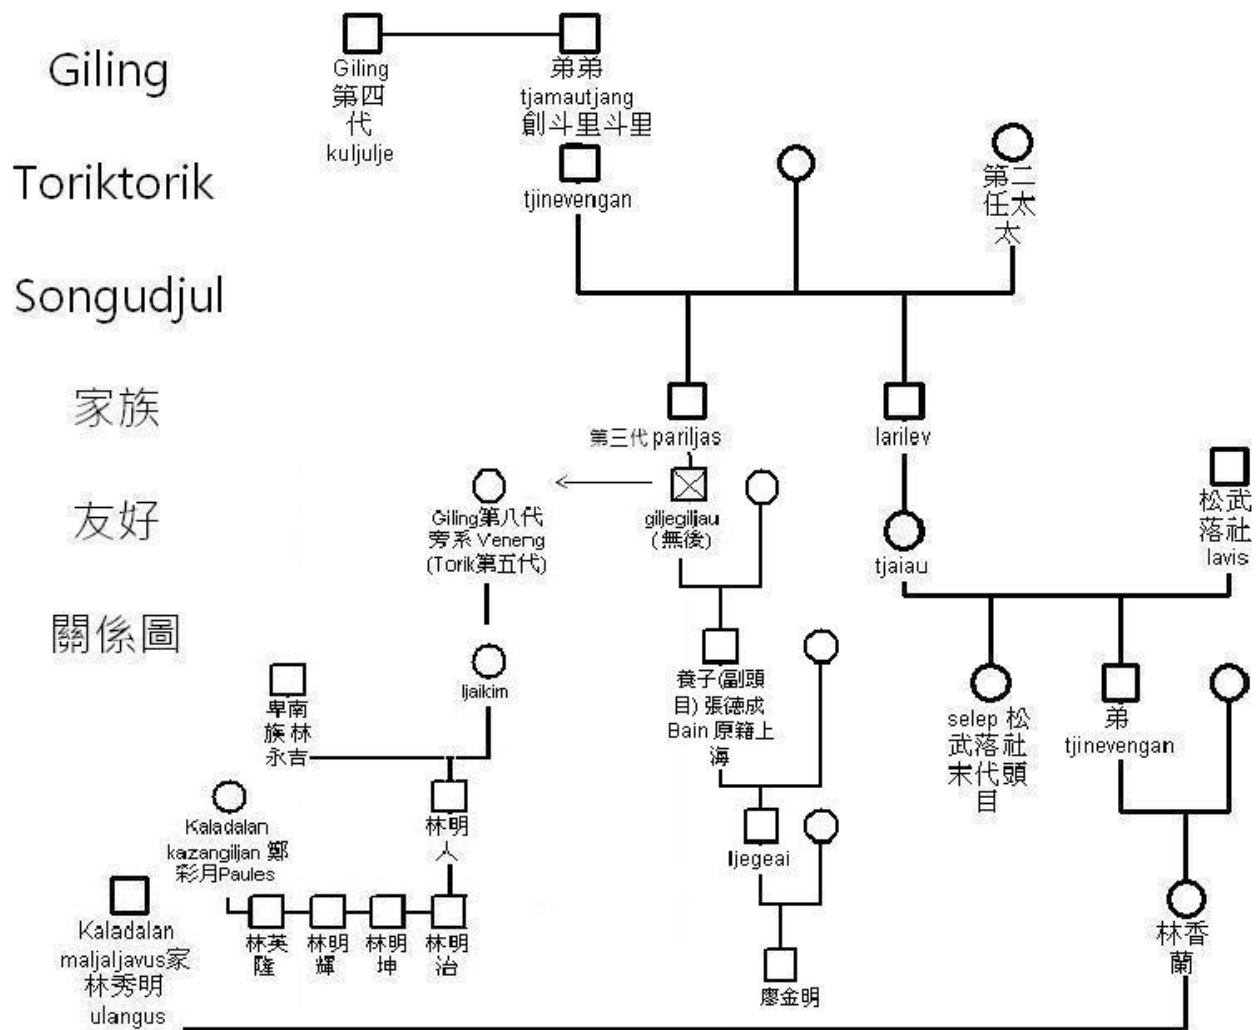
Giling
Toriktorik
Songudjul
家族
友好
關係圖

Giling
第四代
kuljulje

弟弟
tjamautjang
創斗里斗里

tjinevengan

第二任太太

第三代 pariljas

larilev

Giling第八代
旁系 Veneng
(Torik第五代)

giljegiljau
(無後)

tjaiau

松武落社
lavis

ljaikim

卑南族林永吉

養子(副頭目) 張德成
Bain 原籍上海

selep 松武落社末代頭目

弟
tjinevengan

林明人

Kaladalan
kazangiljan 鄭彩月Paules

ljegeai

Kaladalan
maljaljavus家
林秀明
ulangus

林英隆
林明輝
林明坤
林明治

廖金明

林香蘭